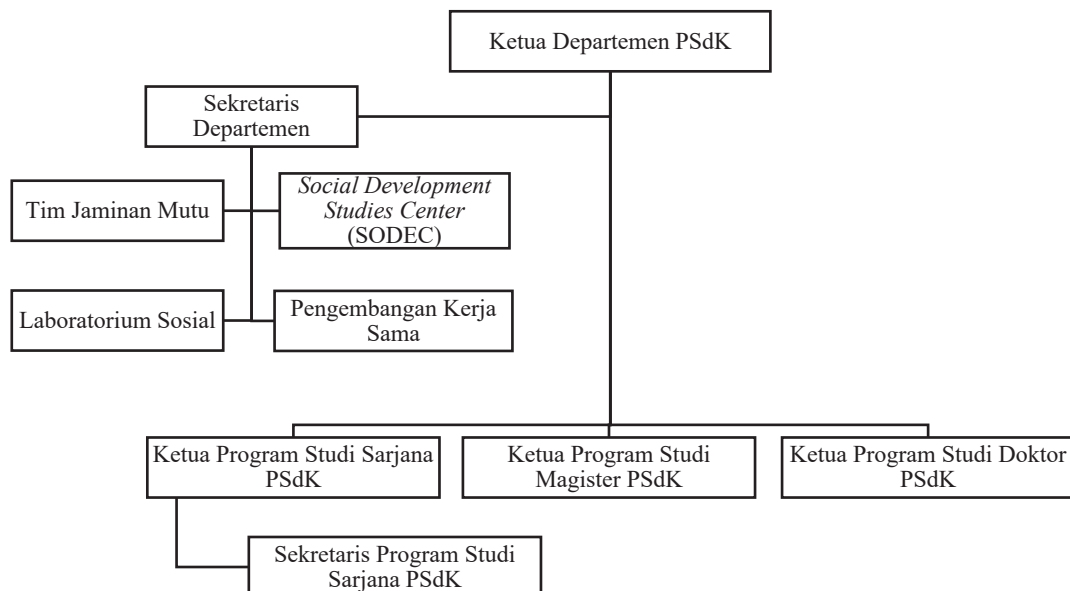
Ketua Departemen PSdK

Sekretaris Departemen

Tim Jaminan Mutu

Social Development Studies Center (SODEC)

Laboratorium Sosial

Pengembangan Kerja Sama

Ketua Program Studi Sarjana PSdK

Ketua Program Studi Magister PSdK

Ketua Program Studi Doktor PSdK

Sekretaris Program Studi Sarjana PSdK